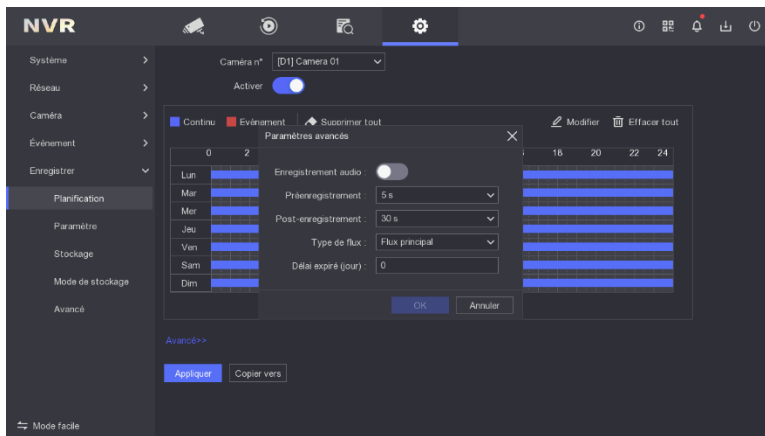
NVR

Système
Réseau
Caméra
Événement
Enregistrer
Planification
Paramètre
Stockage
Mode de stockage
Avancé

Caméra n° [D1] Camera 01
Activer

Continu Événement Supprimer tout
Modifier Effacer tout

| | 0 | 2 | 18 | 20 | 22 | 24 |
|---|---|---|---|---|---|---|
| Lun | | | | | | |
| Mar | | | | | | |
| Mer | | | | | | |
| Jeu | | | | | | |
| Ven | | | | | | |
| Sam | | | | | | |
| Dim | | | | | | |

Paramètres avancés
Enregistrement audio
Préenregistrement : 5 s
Post-enregistrement : 30 s
Type de flux : Flux principal
Délai expiré (jour) : 0
OK Annuler

Avancé>>

Appliquer Copier vers

Mode facile